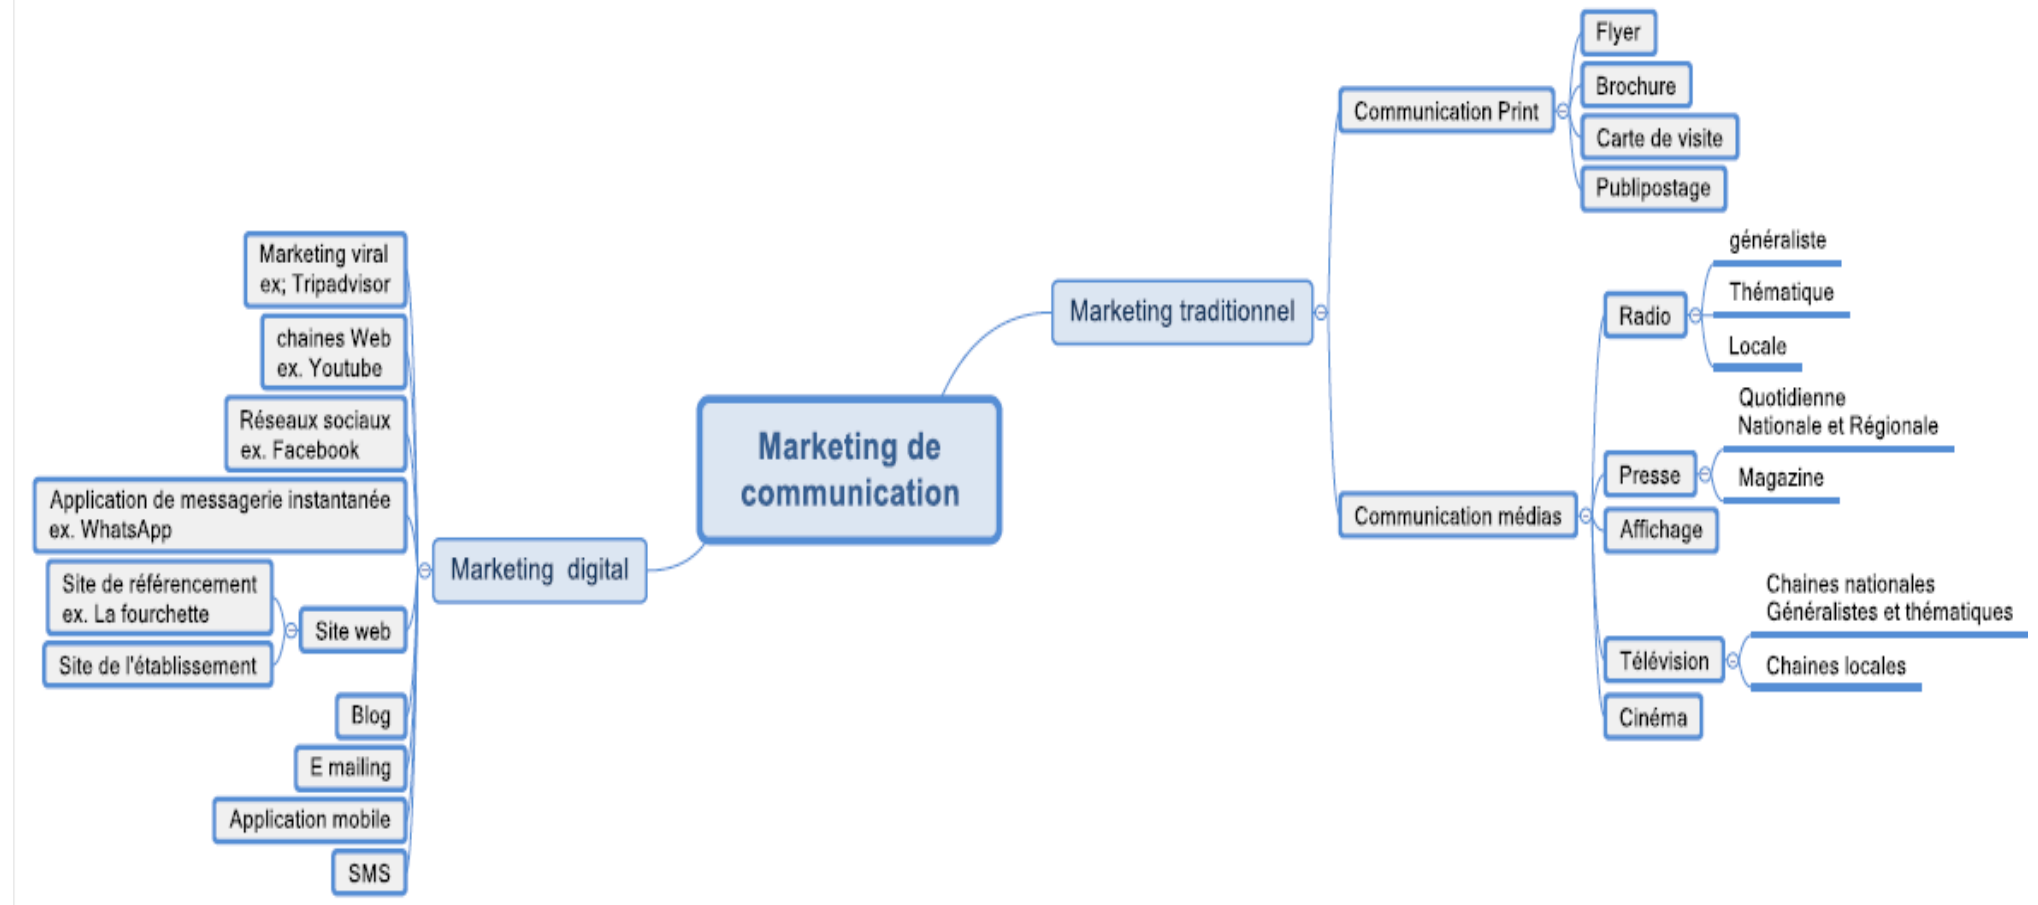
Marketing de communication

Marketing traditionnel

Communication Print

Flyer

Brochure

Carte de visite

Publipostage

Communication médias

Radio

généraliste

Thématique

Locale

Presse

Quotidienne Nationale et Régionale

Magazine

Affichage

Télévision

Chaines nationales Généralistes et thématiques

Chaines locales

Cinéma

Marketing digital

Marketing viral ex; Tripadvisor

chaines Web ex. Youtube

Réseaux sociaux ex. Facebook

Application de messagerie instantanée ex. WhatsApp

Site web

Site de référencement ex. La fourchette

Site de l'établissement

Blog

E mailing

Application mobile

SMS